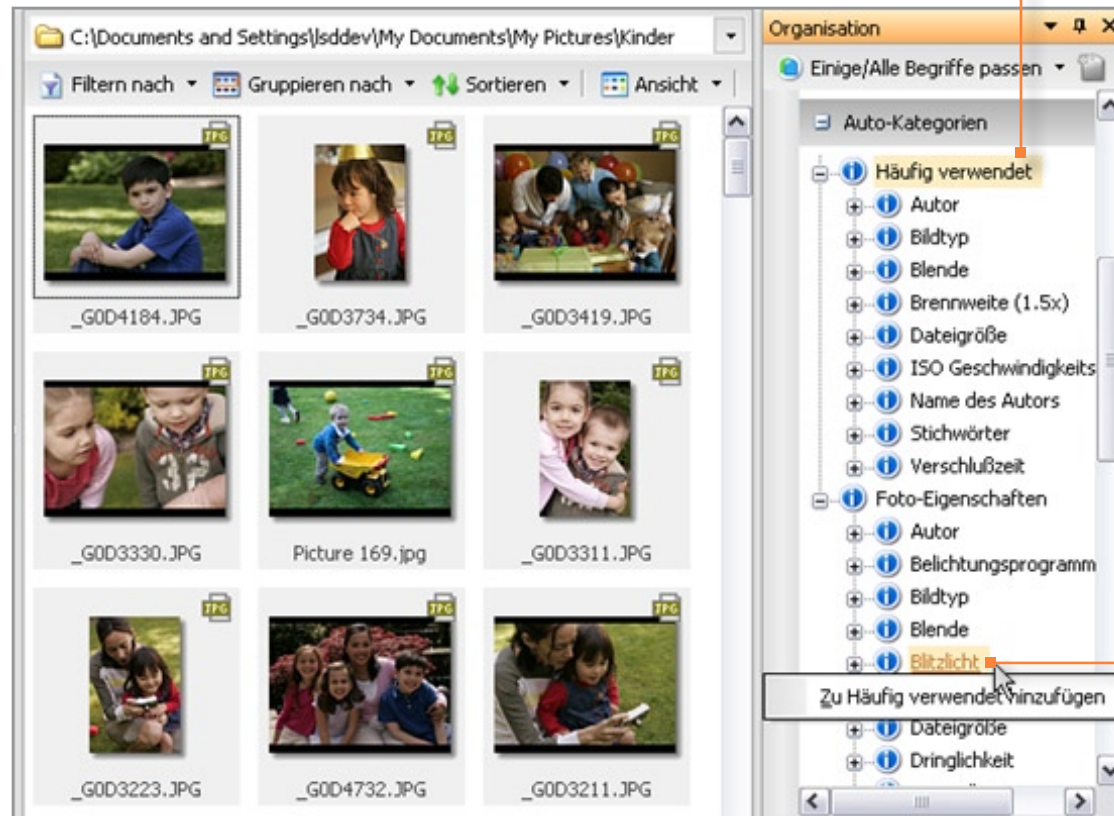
C:\Documents and Settings\lsddev\My Documents\My Pictures\Kinder

Filtern nach
Gruppieren nach
Sortieren
Ansicht

JPG
_G0D4184.JPG
JPG
_G0D3734.JPG
JPG
_G0D3419.JPG
JPG
_G0D3330.JPG
JPG
Picture 169.jpg
JPG
_G0D3311.JPG
JPG
_G0D3223.JPG
JPG
_G0D4732.JPG
JPG
_G0D3211.JPG

Organisation
Einige/Alle Begriffe passen
Auto-Kategorien
Häufig verwendet
Autor
Bildtyp
Blende
Brennweite (1.5x)
Dateigröße
ISO Geschwindigkeits
Name des Autors
Stichwörter
Verschlußzeit
Foto-Eigenschaften
Autor
Belichtungsprogramm
Bildtyp
Blende
Blitzlicht
Zu Häufig verwendet hinzufügen
Dateigröße
Dringlichkeit